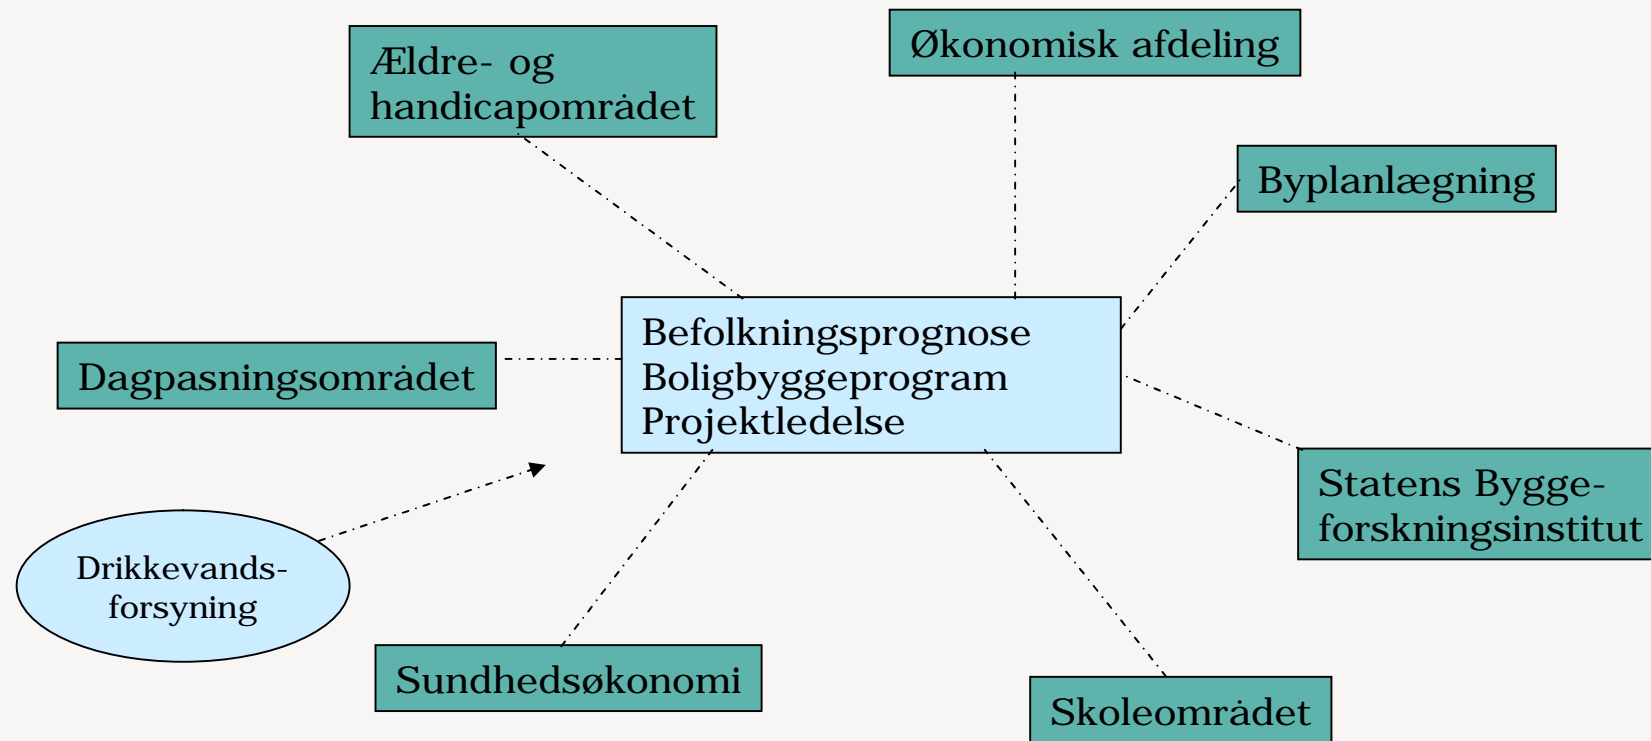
Ældre- og handicapområdet

Økonomisk afdeling

Byplanlægning

Dagpasningsområdet

Befolkningsprognose
Boligbyggeprogram
Projektledelse

Statens Byggeforskningsinstitut

Drikkevandsforsyning

Sundhedsøkonomi

Skoleområdet